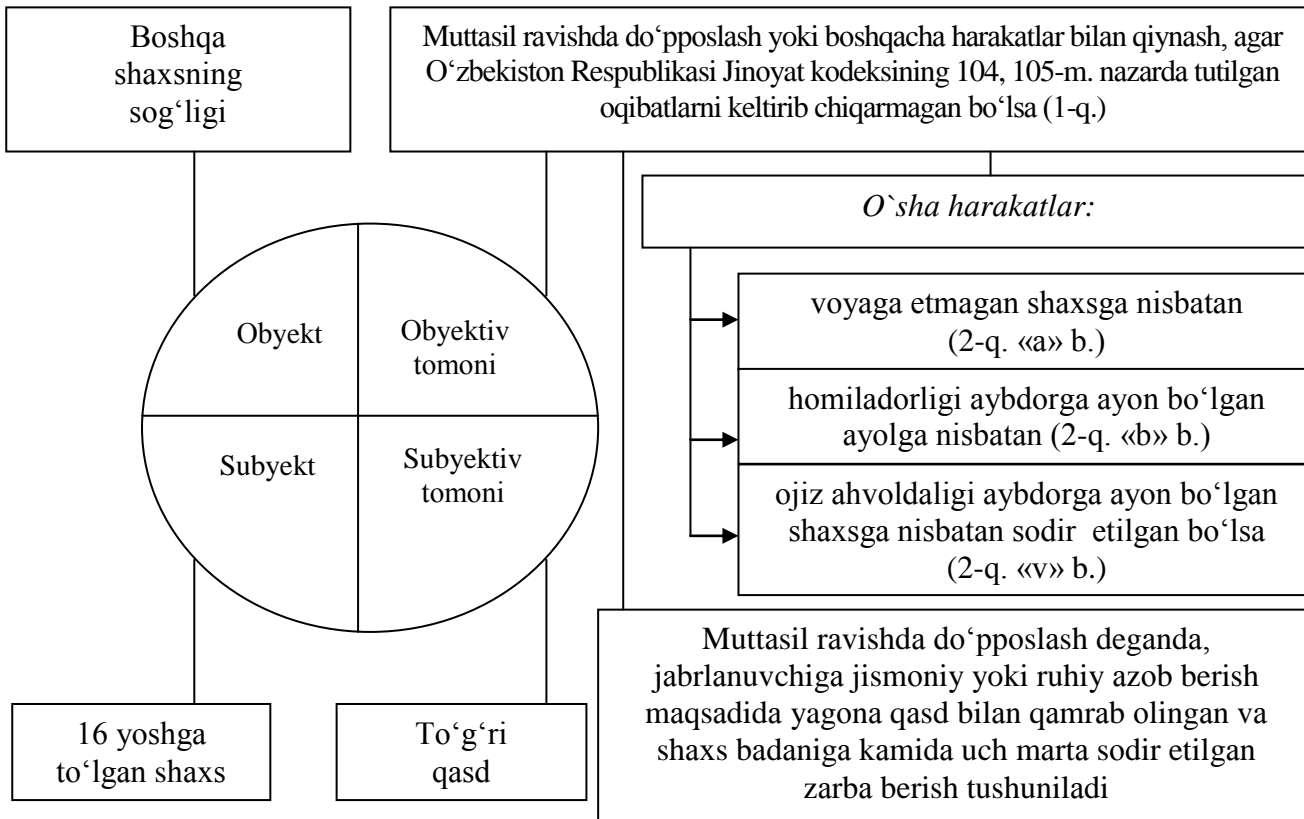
Boshqa shaxsning sog‘ligi

Muttasil ravishda do‘pposlash yoki boshqacha harakatlar bilan qiynash, agar O‘zbekiston Respublikasi Jinoyat kodeksining 104, 105-m. nazarda tutilgan oqibatlarni keltirib chiqarmagan bo‘lsa (1-q.)

O`sha harakatlar:

voyaga etmagan shaxsga nisbatan (2-q. «a» b.)

homiladorligi aybdorga ayon bo‘lgan ayolga nisbatan (2-q. «b» b.)

ojiz ahvoldaligi aybdorga ayon bo‘lgan shaxsga nisbatan sodir etilgan bo‘lsa (2-q. «v» b.)

Obyekt

Obyektiv tomoni

Subyekt

Subyektiv tomoni

Muttasil ravishda do‘pposlash deganda, jabrlanuvchiga jismoniy yoki ruhiy azob berish maqsadida yagona qasd bilan qamrab olingan va shaxs badaniga kamida uch marta sodir etilgan zarba berish tushuniladi

16 yoshga to‘lgan shaxs

To‘g‘ri qasd